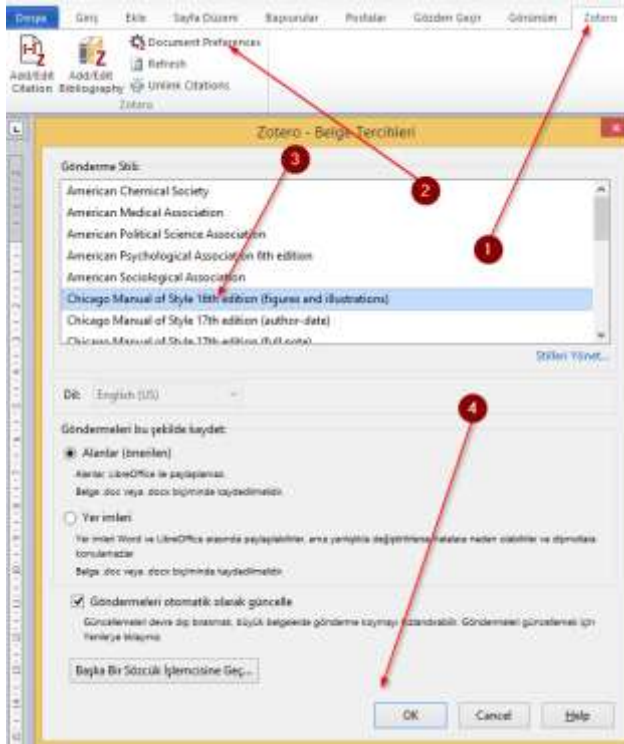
Dosya Giriş Ekle Sayfa Düzeni Başvurular Postalar Gözden Geçir Görünüm Zotero

Add/Edit Citation Add/Edit Bibliography Document Preferences Refresh Unlink Citations Zotero

Zotero - Belge Tercihleri

Gönderme Stili:

American Chemical Society
American Medical Association
American Political Science Association
American Psychological Association 6th edition
American Sociological Association
Chicago Manual of Style 16th edition (figures and illustrations)
Chicago Manual of Style 17th edition (author-date)
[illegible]

Stilleri Yönet...

Dil: English (US)

Göndermeleri bu şekilde kaydet:

Alanlar (önerilen)
Alanlar LibreOffice ile paylaşılamaz.
Belge .doc veya .docx biçiminde kaydedilmelidir.

Yer imleri
Yer imleri Word ve LibreOffice arasında paylaşılabilir, ama yanlışlıkla değiştirilirse hatalara neden olabilirler ve dipnotlara konulamazlar.
Belge .doc veya .docx biçiminde kaydedilmelidir.

Göndermeleri otomatik olarak güncelle
Güncellemeleri devre dışı bırakmak, büyük belgelerde gönderme koymayı hızlandırabilir. Göndermeleri güncellemek için Yenile'ye tıklayın.

Başka Bir Sözcük İşlemcisine Geç...

OK Cancel Help

1 2 3 4